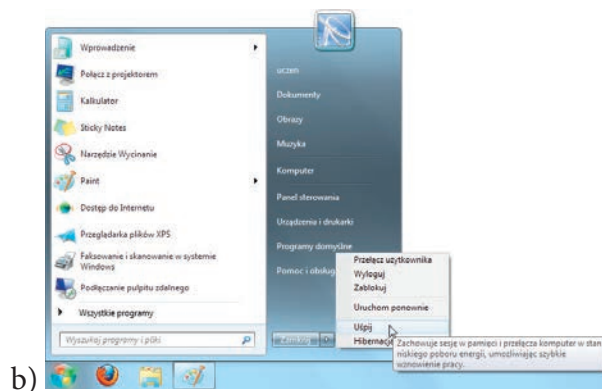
Wprowadzenie
Połącz z projektorem
Kalkulator
Sticky Notes
Narzędzie Wycinanie
Paint
Dostęp do Internetu
Przeglądarka plików XPS
Faksowanie i skanowanie w systemie Windows
Podłączanie pulpitu zdalnego
Wszystkie programy
Wyszukaj programy i pliki

uczen
Dokumenty
Obrazy
Muzyka
Komputer
Panel sterowania
Urządzenia i drukarki
Programy domyślne
Pomoc i obsługa

Przełącz użytkownika
Wyloguj
Zablokuj
Uruchom ponownie
Uśpij
Hibernacja

Zamknij

Zachowuje sesję w pamięci i przełącza komputer w stan niskiego poboru energii, umożliwiając szybkie wznowienie pracy.

b)